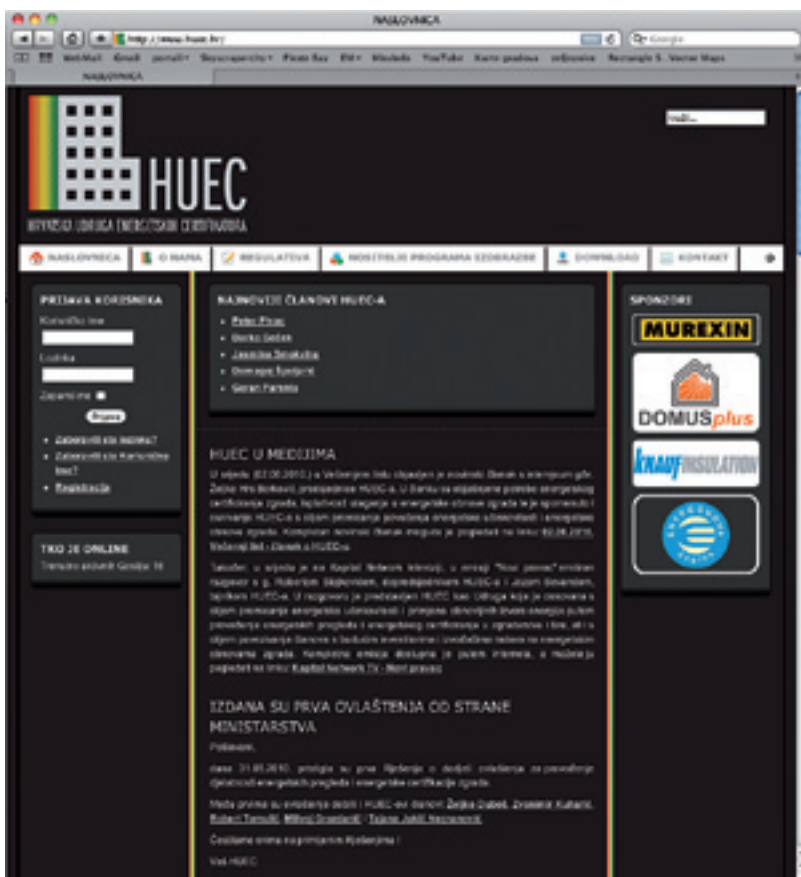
NASLOVNICA

http://www.huec.hr/

Google

WebMail Gmail portali Sveuciliste Pirate Bay EN YouTube NASLOVNICA

HUEC

HRVATSKA UDRUGA ENERGETSKIH CERTIFIKATORA

Traži...

NASLOVNICA | O NAMA | REGULATIVA | NOSITELJI PROGRAMA IZOBRAZBE | DOWNLOAD | KONTAKT

PRIJAVA KORISNIKA

Korisničko ime

Lozinka

Zapamti me

Prijava

Zaboravili ste lozinku?

Zaboravili ste korisničko ime?

Registracija

TKO JE ONLINE

Trenutno aktivnih Gostiju: 14

NAJNOVIJI ČLANOVI HUEC-A

Petar Pivac

Darko Gašan

Jasmina Smokvina

Domagoj Šprljanić

Goran Fanjak

HUEC U MEDIJIMA

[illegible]

IZDANA SU PRVA OVLAŠTENJA OD STRANE MINISTARSTVA

Poštovani,

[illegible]

Vaš HUEC

SPONZORI

MUREXIN

DOMUSplus

KNAUF INSULATION